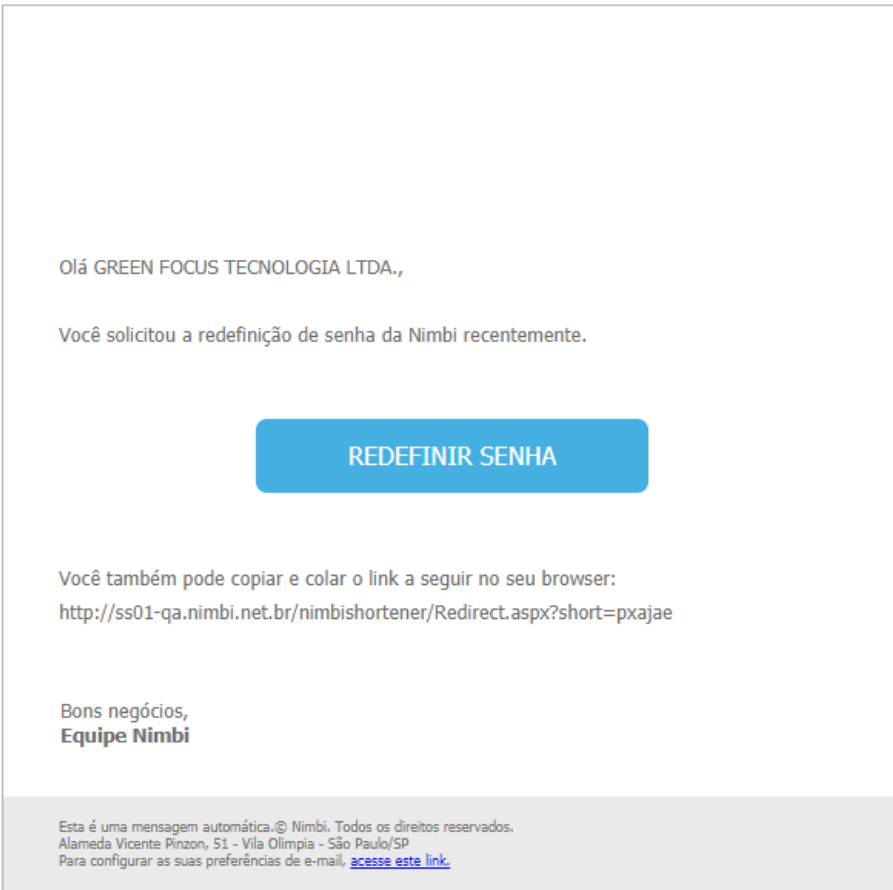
Olá GREEN FOCUS TECNOLOGIA LTDA.,

Você solicitou a redefinição de senha da Nimbi recentemente.

REDEFINIR SENHA

Você também pode copiar e colar o link a seguir no seu browser:
http://ss01-qa.nimbi.net.br/nimbishortener/Redirect.aspx?short=pxajae

Bons negócios,
**Equipe Nimbi**

Esta é uma mensagem automática.© Nimbi. Todos os direitos reservados.
Alameda Vicente Pinzon, 51 - Vila Olimpia - São Paulo/SP
Para configurar as suas preferências de e-mail, acesse este link.